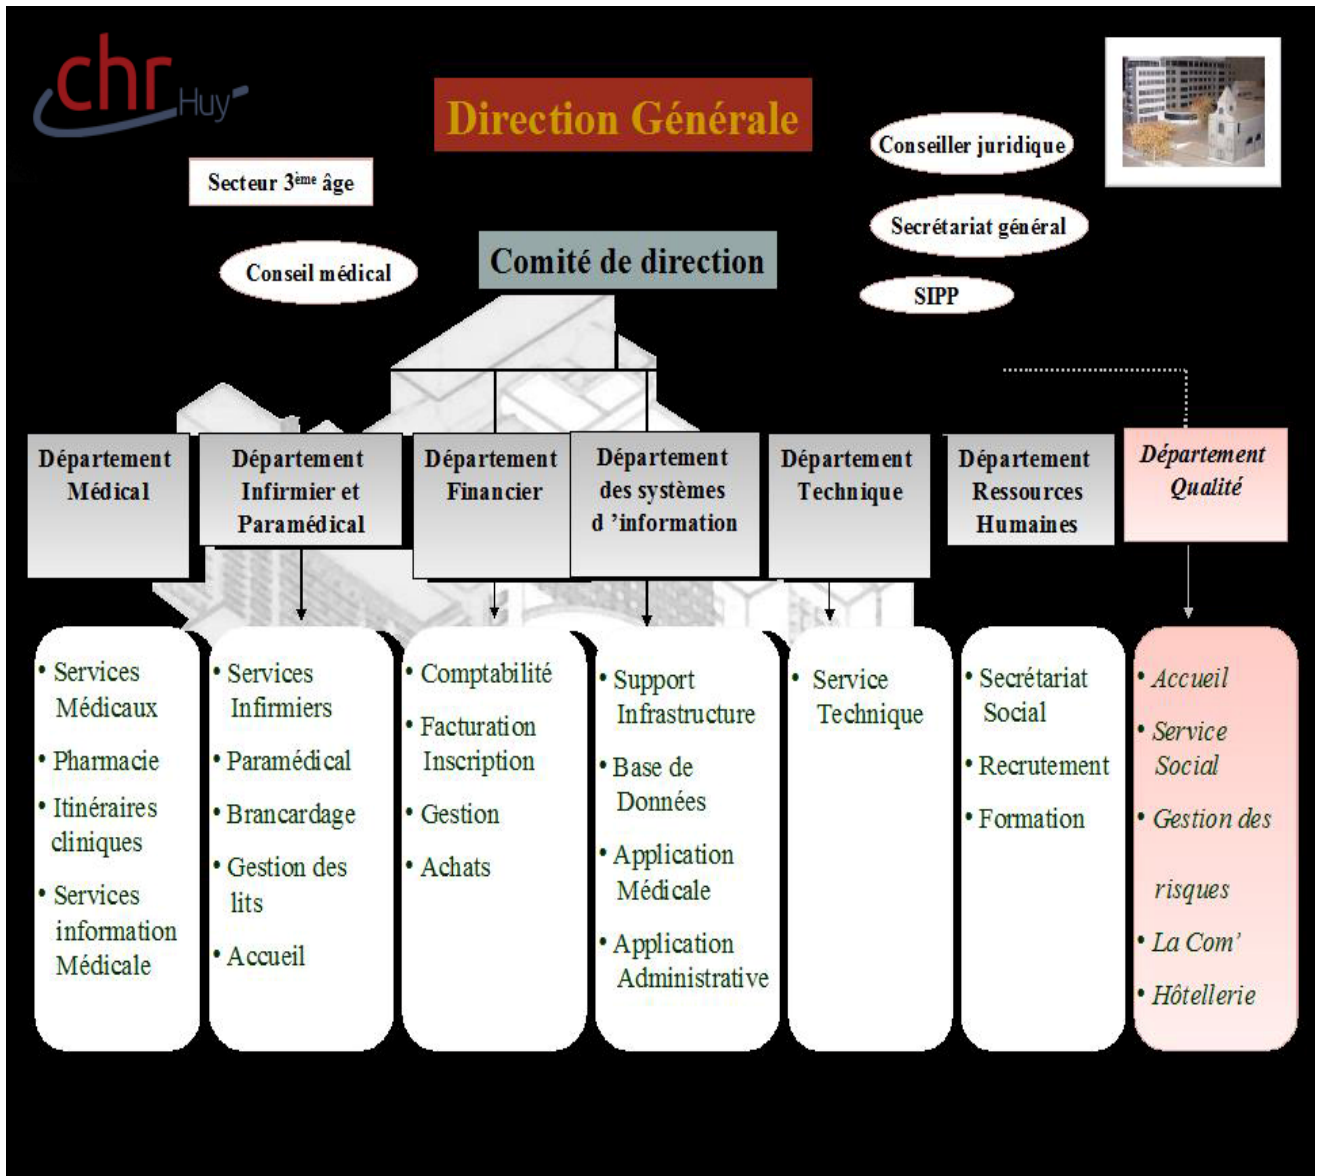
chr Huy

Direction Générale

Conseiller juridique

Secteur 3$^{ème}$ âge

Secrétariat général

Conseil médical

Comité de direction

SIPP

Département Médical

Département Infirmier et Paramédical

Département Financier

Département des systèmes d 'information

Département Technique

Département Ressources Humaines

Département Qualité

• Services Médicaux
• Pharmacie
• Itinéraires cliniques
• Services information Médicale

• Services Infirmiers
• Paramédical
• Brancardage
• Gestion des lits
• Accueil

• Comptabilité
• Facturation Inscription
• Gestion
• Achats

• Support Infrastructure
• Base de Données
• Application Médicale
• Application Administrative

• Service Technique

• Secrétariat Social
• Recrutement
• Formation

• Accueil
• Service Social
• Gestion des risques
• La Com'
• Hôtellerie